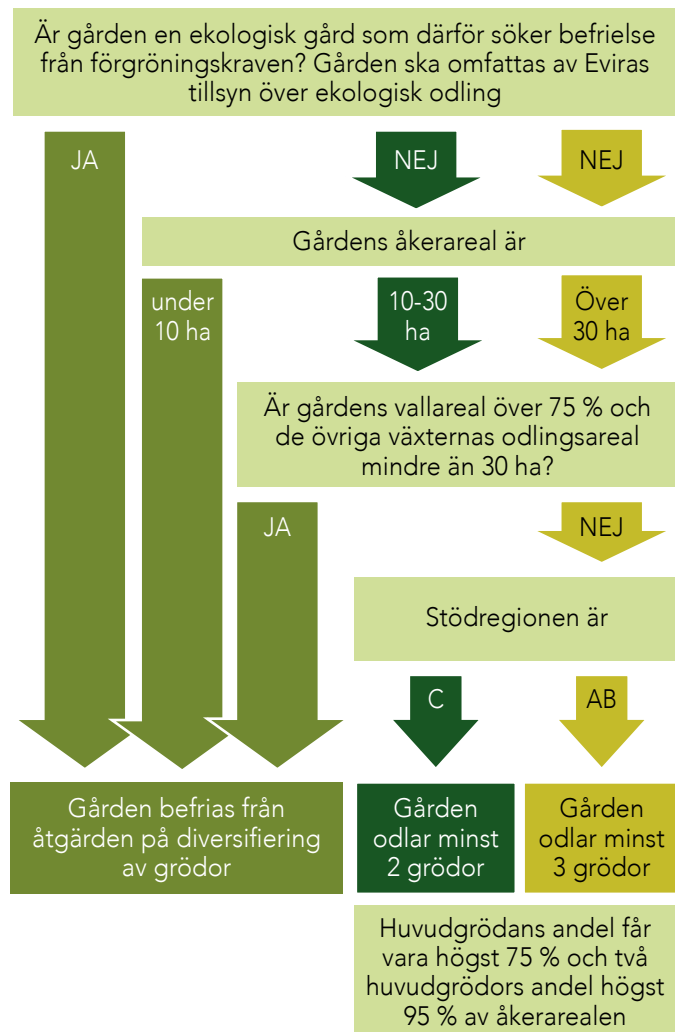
Är gården en ekologisk gård som därför söker befrielse från förgröningskraven? Gården ska omfattas av Eviras tillsyn över ekologisk odling

JA

NEJ

NEJ

Gårdens åkerareal är

under 10 ha

10-30 ha

Över 30 ha

Är gårdens vallareal över 75 % och de övriga växternas odlingsareal mindre än 30 ha?

JA

NEJ

Stödregionen är

C

AB

Gården befrias från åtgärden på diversifiering av grödor

Gården odlar minst 2 grödor

Gården odlar minst 3 grödor

Huvudgrödans andel får vara högst 75 % och två huvudgrödors andel högst 95 % av åkerarealen